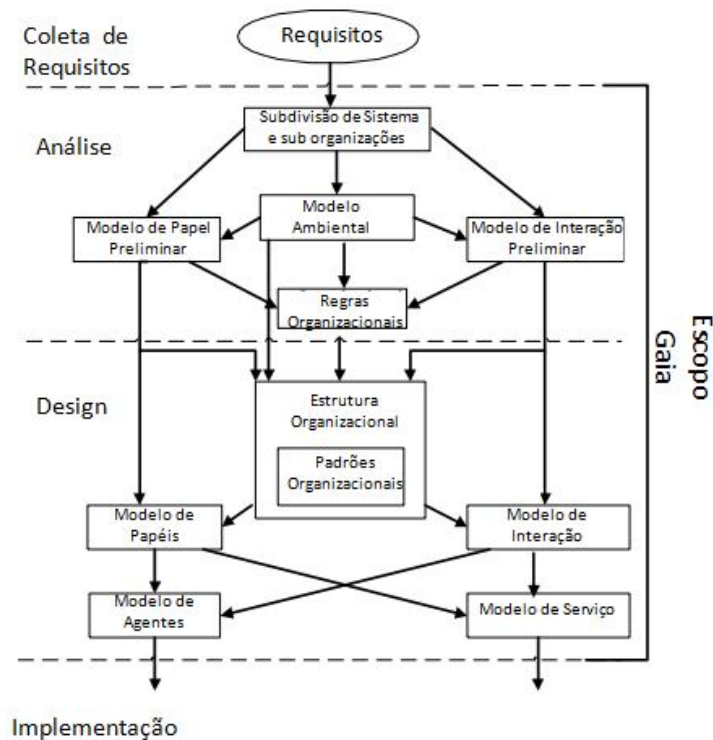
Coleta de Requisitos

Requisitos

Análise

Subdivisão de Sistema e sub organizações

Modelo de Papel Preliminar

Modelo Ambiental

Modelo de Interação Preliminar

Regras Organizacionais

Escopo Gaia

Design

Estrutura Organizacional

Padrões Organizacionais

Modelo de Papéis

Modelo de Interação

Modelo de Agentes

Modelo de Serviço

Implementação